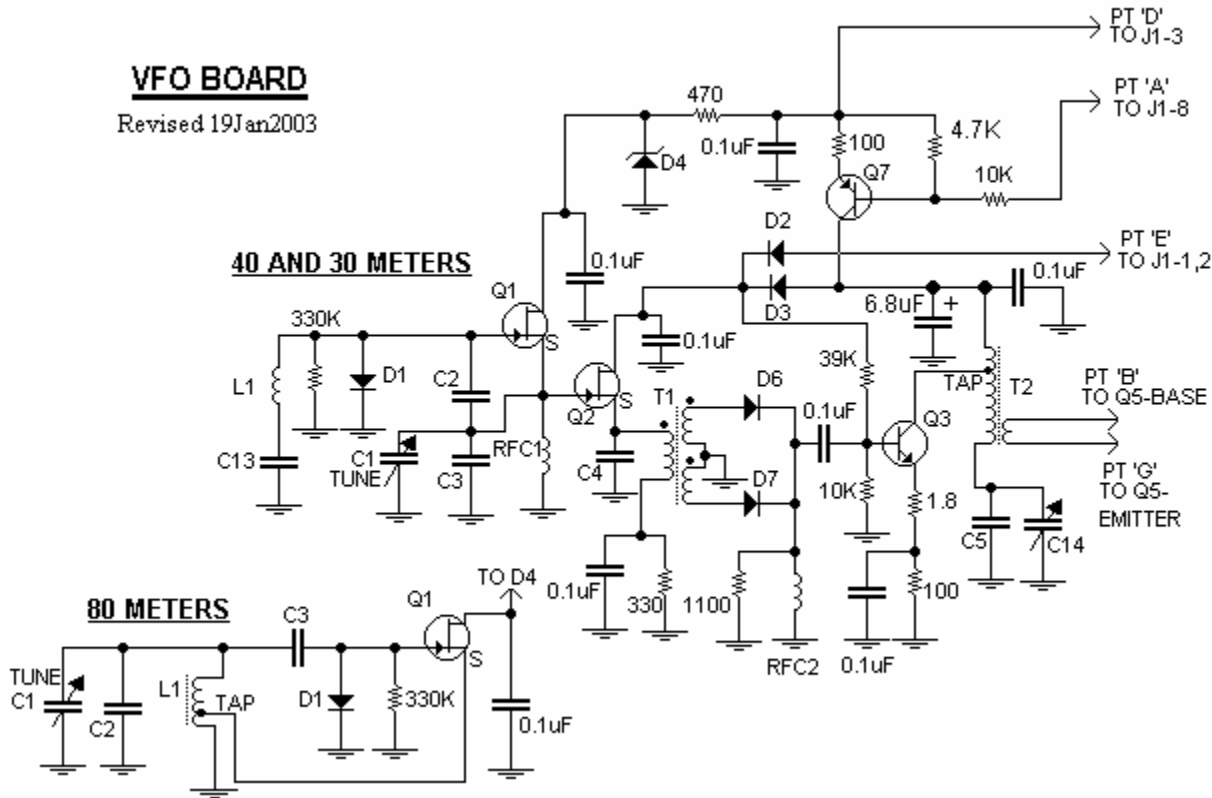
VFO BOARD
Revised 19Jan2003

PT 'D' TO J1-3
PT 'A' TO J1-8
470
0.1uF
D4
100
4.7K
Q7
10K
D2
PT 'E' TO J1-1,2
D3
0.1uF
6.8uF
+
0.1uF

40 AND 30 METERS
Q1
S
330K
L1
D1
C2
C1
TUNE
C3
RFC1
C13
Q2
S
0.1uF
T1
D6
0.1uF
C4
D7
39K
TAP
T2
Q3
10K
1.8
PT 'B' TO Q5-BASE
PT 'G' TO Q5-EMITTER
C5
C14
0.1uF
330
1100
RFC2
0.1uF
100

80 METERS
TUNE
C1
C2
L1
TAP
C3
D1
330K
Q1
S
TO D4
0.1uF